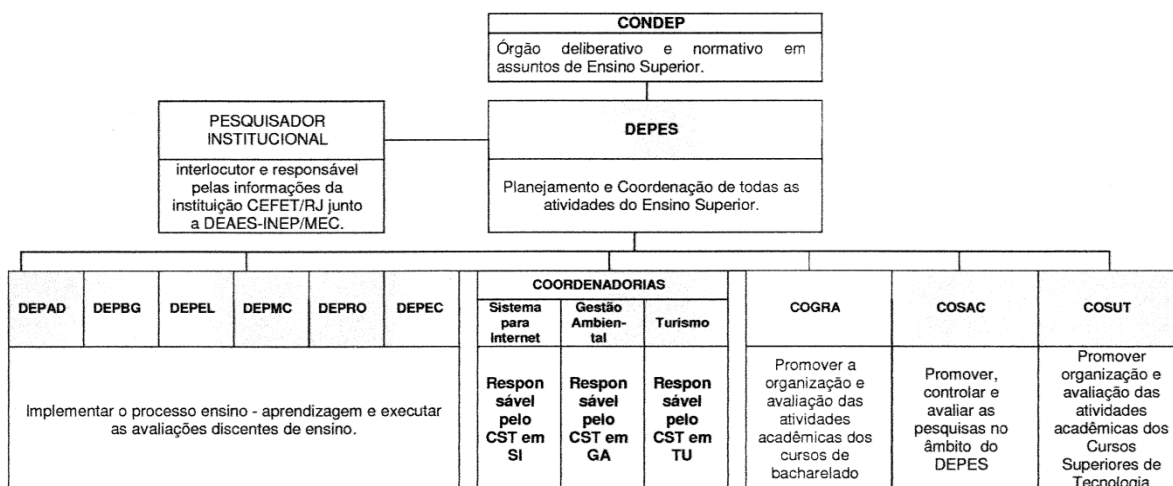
CONDEP

Órgão deliberativo e normativo em assuntos de Ensino Superior.

PESQUISADOR INSTITUCIONAL

interlocutor e responsável pelas informações da instituição CEFET/RJ junto a DEAES-INEP/MEC.

DEPES

Planejamento e Coordenação de todas as atividades do Ensino Superior.

DEPAD

DEPBG

DEPEL

DEPMC

DEPRO

DEPEC

Implementar o processo ensino - aprendizagem e executar as avaliações discentes de ensino.

COORDENADORIAS

| Sistema para Internet | Gestão Ambiental | Turismo |
|---|---|---|
| Responsável pelo CST em SI | Responsável pelo CST em GA | Responsável pelo CST em TU |

COGRA

Promover a organização e avaliação das atividades acadêmicas dos cursos de bacharelado

COSAC

Promover, controlar e avaliar as pesquisas no âmbito do DEPES

COSUT

Promover organização e avaliação das atividades acadêmicas dos Cursos Superiores de Tecnologia